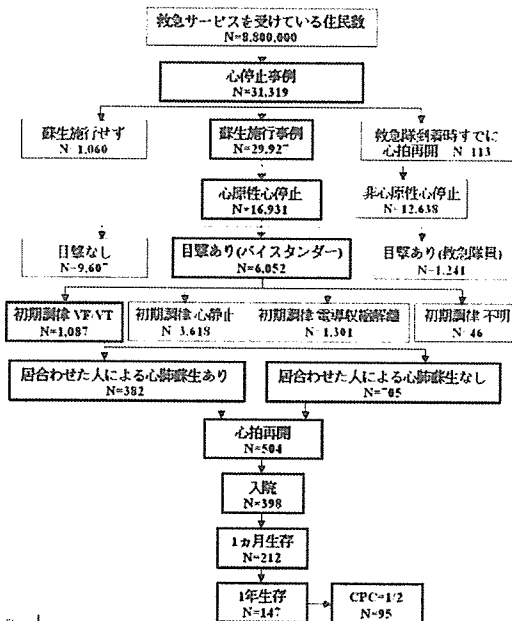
救急サービスを受けている住民数
N=8,800,000

心停止事例
N=31,319

蘇生施行せず
N=1,060

蘇生施行事例
N=29,927

救急隊到着時すでに心拍再開 N=113

心原性心停止
N=16,931

非心原性心停止
N=12,638

目撃なし
N=9,607

目撃あり(バイスタンダー)
N=6,052

目撃あり(救急隊員)
N=1,241

初期調律 VF/VT
N=1,087

初期調律 心静止
N=3,618

初期調律 電導収縮解離
N=1,301

初期調律 不明
N=46

居合わせた人による心肺蘇生あり
N=382

居合わせた人による心肺蘇生なし
N=705

心拍再開
N=504

入院
N=398

1カ月生存
N=212

1年生存
N=147

CPC=1/2
N=95